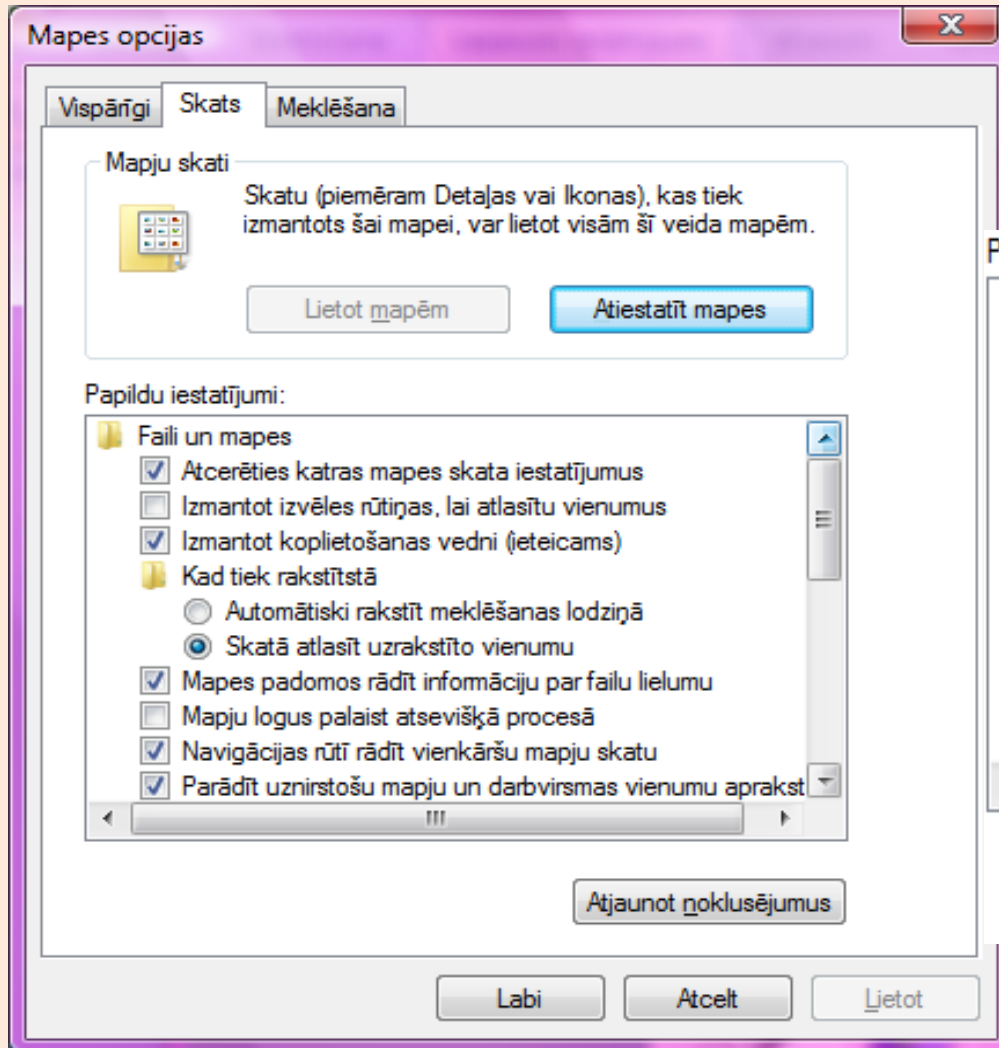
Mapes opcijas

Vispārīgi
Skats
Meklēšana

Mapju skati

Skatu (piemēram Detaļas vai Ikonas), kas tiek izmantots šai mapei, var lietot visām šī veida mapēm.

Lietot mapēm
Atiestatīt mapes

P

Papildu iestatījumi:

Faili un mapes
Atcerēties katras mapes skata iestatījumus
Izmantot izvēles rūtiņas, lai atlasītu vienumus
Izmantot koplietošanas vedni (ieteicams)
Kad tiek rakstītstā
Automātiski rakstīt meklēšanas lodziņā
Skatā atlasīt uzrakstīto vienumu
Mapes padomos rādīt informāciju par failu lielumu
Mapju logus palaist atsevišķā procesā
Navigācijas rūtī rādīt vienkāršu mapju skatu
Parādīt uznirstošu mapju un darbvirsmas vienumu apraksт

Atjaunot noklusējumus

Labi
Atcelt
Lietot